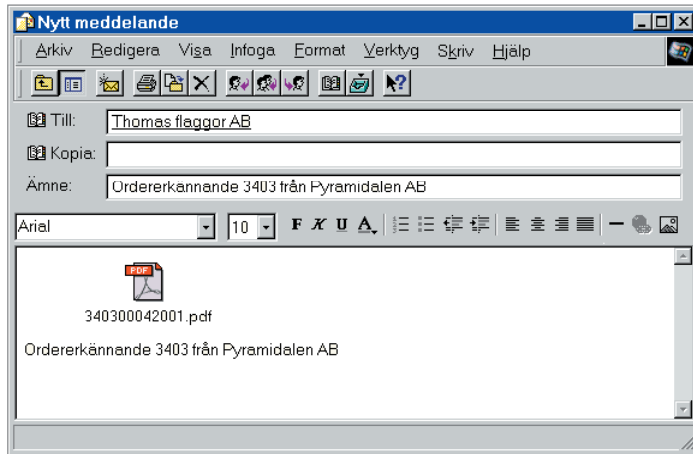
Nytt meddelande

Arkiv Redigera Visa Infoga Format Verktyg Skriv Hjälp

Till: Thomas flaggor AB

Kopia:

Ämne: Ordererkännande 3403 från Pyramidalen AB

Arial 10 F K U A

PDF

340300042001.pdf

Ordererkännande 3403 från Pyramidalen AB